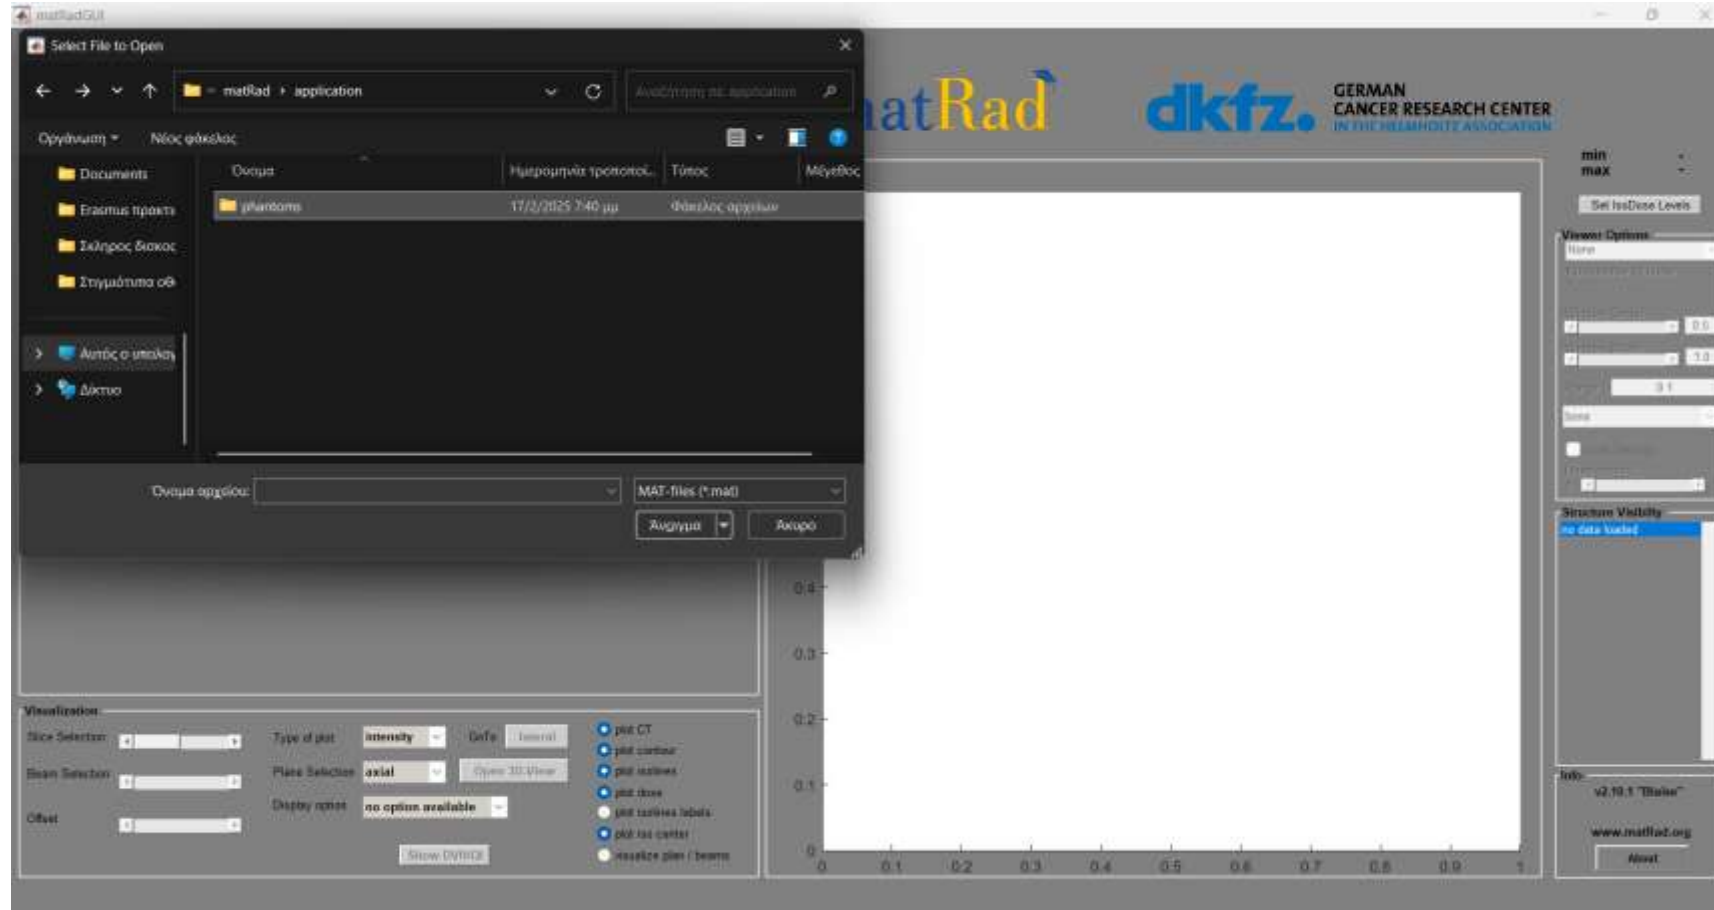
matRadGUI

Select File to Open

matRad › application

Αναζήτηση σε: application

Οργάνωση ▾ Νέος φάκελος

Documents
Erasmus πρακτ
Σκληρος δισκος
Στιγμιότυπα οθ
Αυτός ο υπολογ
Δίκτυο

| Όνομα | Ημερομηνία τροποποί... | Τύπος | Μέγεθος |
|---|---|---|---|
| phantoms | 17/2/2025 7:40 μμ | Φάκελος αρχείων | |

Όνομα αρχείου:
MAT-files (*.mat)
Άνοιγμα
Άκυρο

matRad

dkfz. GERMAN CANCER RESEARCH CENTER IN THE HELMHOLTZ ASSOCIATION

min
max
Set IsoDose Levels

Viewer Options
None

Structure Visibility
no data loaded

Info
v2.10.1 "Blaise"
www.matRad.org
About

Visualization
Slice Selection
Beam Selection
Offset
Type of plot intensity
GoTo Isocenter
Plane Selection axial
Open 3D View
Display option no option available
Show DVH/QI
plot CT
plot contour
plot isolines
plot dose
plot isolines labels
plot iso center
visualize plan / beams

0.4
0.3
0.2
0.1
0
0 0.1 0.2 0.3 0.4 0.5 0.6 0.7 0.8 0.9 1